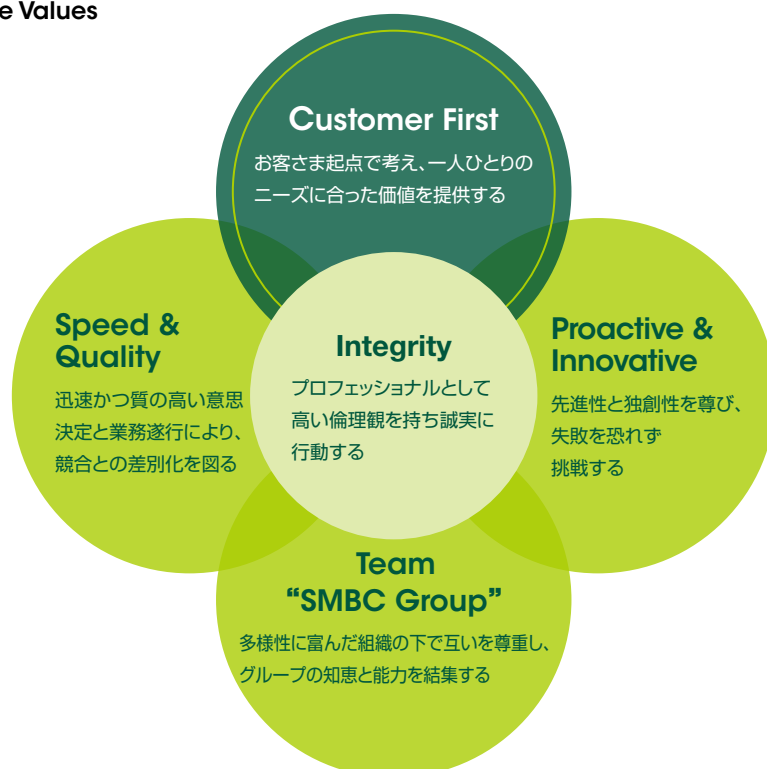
e Values

Customer First
お客さま起点で考え、一人ひとりのニーズに合った価値を提供する

Speed & Quality
迅速かつ質の高い意思決定と業務遂行により、競合との差別化を図る

Integrity
プロフェッショナルとして高い倫理観を持ち誠実に行動する

Proactive & Innovative
先進性と独創性を尊び、失敗を恐れず挑戦する

Team “SMBC Group”
多様性に富んだ組織の下で互いを尊重し、グループの知恵と能力を結集する